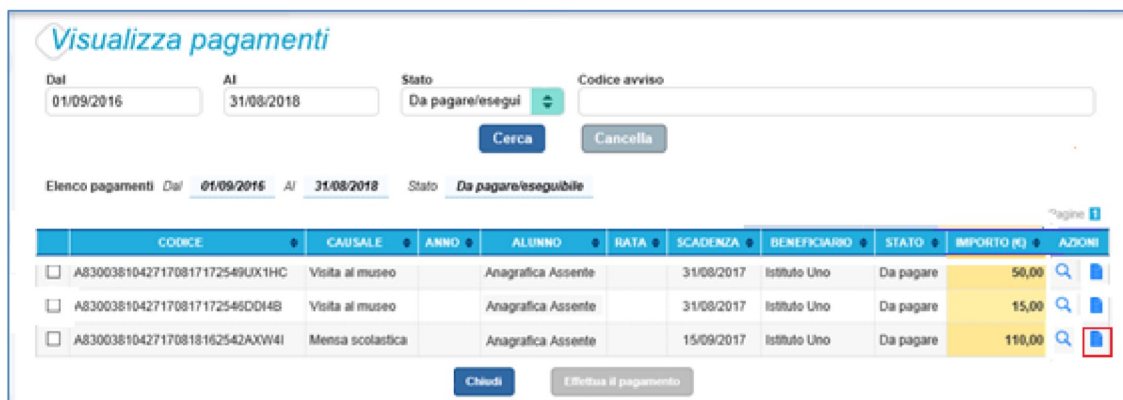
Visualizza pagamenti

Dal
01/09/2016

Al
31/08/2018

Stato
Da pagare/esegui

Codice avviso

Cerca
Cancella

Elenco pagamenti Dal 01/09/2016 Al 31/08/2018 Stato Da pagare/eseguibile

Pagine 1

| | CODICE | CAUSALE | ANNO | ALUNNO | RATA | SCADENZA | BENEFICIARIO | STATO | IMPORTO (€) | AZIONI |
|---|---|---|---|---|---|---|---|---|---|---|
| ☐ | A830038104271708171725 49UX1HC | Visita al museo | | Anagrafica Assente | | 31/08/2017 | Istituto Uno | Da pagare | 50,00 | |
| ☐ | A8300381042717081717254 6DDI4B | Visita al museo | | Anagrafica Assente | | 31/08/2017 | Istituto Uno | Da pagare | 15,00 | |
| ☐ | A8300381042717081816254 2AXW4I | Mensa scolastica | | Anagrafica Assente | | 15/09/2017 | Istituto Uno | Da pagare | 110,00 | |

Chiudi
Effettua il pagamento